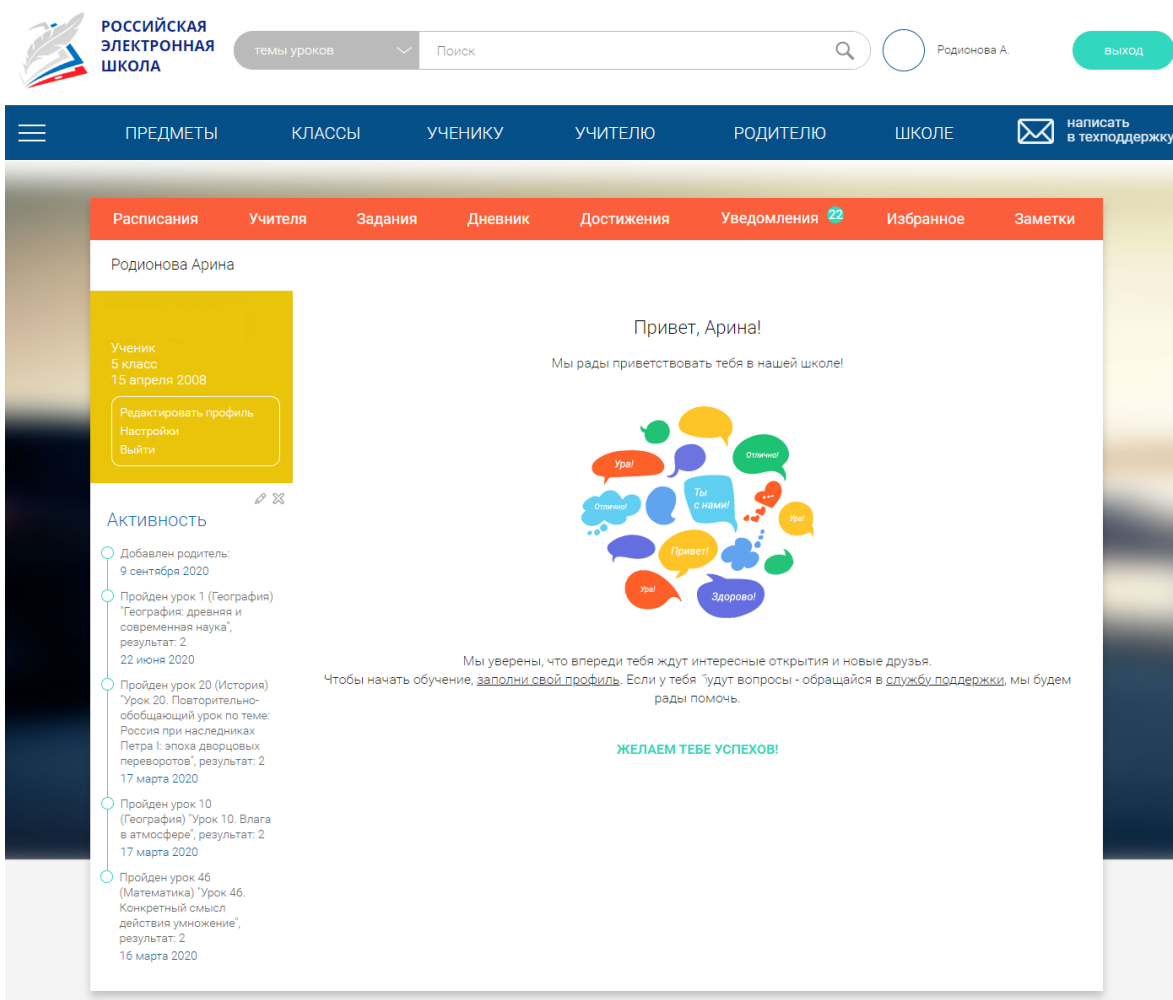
РОССИЙСКАЯ ЭЛЕКТРОННАЯ ШКОЛА

темы уроков
Поиск
Родионова А.
выход

ПРЕДМЕТЫ
КЛАССЫ
УЧЕНИКУ
УЧИТЕЛЮ
РОДИТЕЛЮ
ШКОЛЕ
написать в техподдержку

Расписания
Учителя
Задания
Дневник
Достижения
Уведомления 22
Избранное
Заметки

Родионова Арина

Ученик
5 класс
15 апреля 2008

Редактировать профиль
Настройки
Выйти

Активность

Добавлен родитель:
9 сентября 2020

Пройден урок 1 (География) "География: древняя и современная наука", результат: 2
22 июня 2020

Пройден урок 20 (История) "Урок 20. Повторительно-обобщающий урок по теме: Россия при наследниках Петра I: эпоха дворцовых переворотов", результат: 2
17 марта 2020

Пройден урок 10 (География) "Урок 10. Влага в атмосфере", результат: 2
17 марта 2020

Пройден урок 46 (Математика) "Урок 46. Конкретный смысл действия умножение", результат: 2
16 марта 2020

Привет, Арина!

Мы рады приветствовать тебя в нашей школе!

Ура!
Отлично!
Ты с нами!
Отлично!
Ура!
Привет!
Ура!
Здорово!

Мы уверены, что впереди тебя ждут интересные открытия и новые друзья.
Чтобы начать обучение, заполни свой профиль. Если у тебя будут вопросы - обращайся в службу поддержки, мы будем рады помочь.

ЖЕЛАЕМ ТЕБЕ УСПЕХОВ!